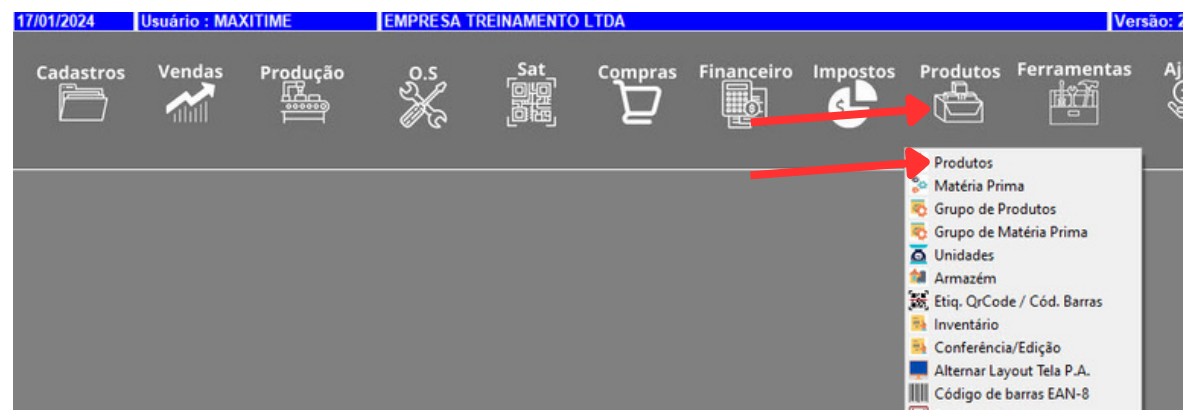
17/01/2024 Usuário : MAXITIME EMPRESA TREINAMENTO LTDA Versão: 2

Cadastros Vendas Produção O.S Sat Compras Financeiro Impostos Produtos Ferramentas Aj

Produtos
Matéria Prima
Grupo de Produtos
Grupo de Matéria Prima
Unidades
Armazém
Etiq. QrCode / Cód. Barras
Inventário
Conferência/Edição
Alternar Layout Tela P.A.
Código de barras EAN-8